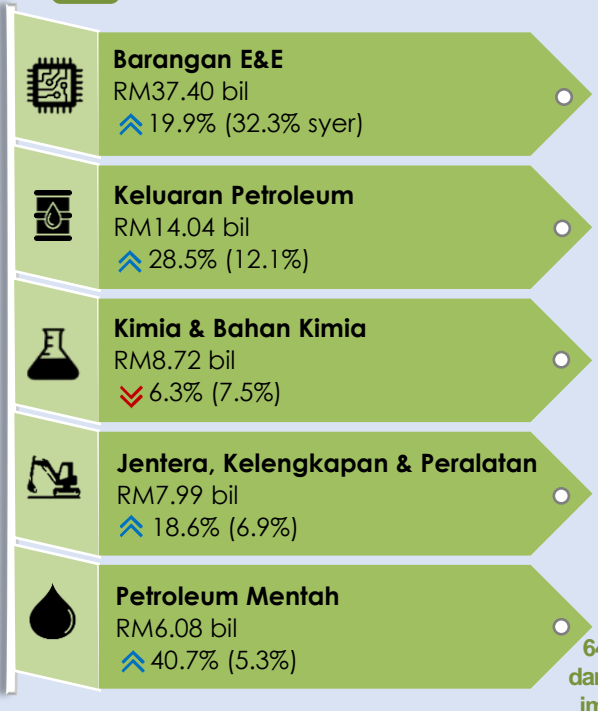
Barangan E&E
RM37.40 bil
19.9% (32.3% syer)

Keluaran Petroleum
RM14.04 bil
28.5% (12.1%)

Kimia & Bahan Kimia
RM8.72 bil
6.3% (7.5%)

Jentera, Kelengkapan & Peralatan
RM7.99 bil
18.6% (6.9%)

Petroleum Mentah
RM6.08 bil
40.7% (5.3%)

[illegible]